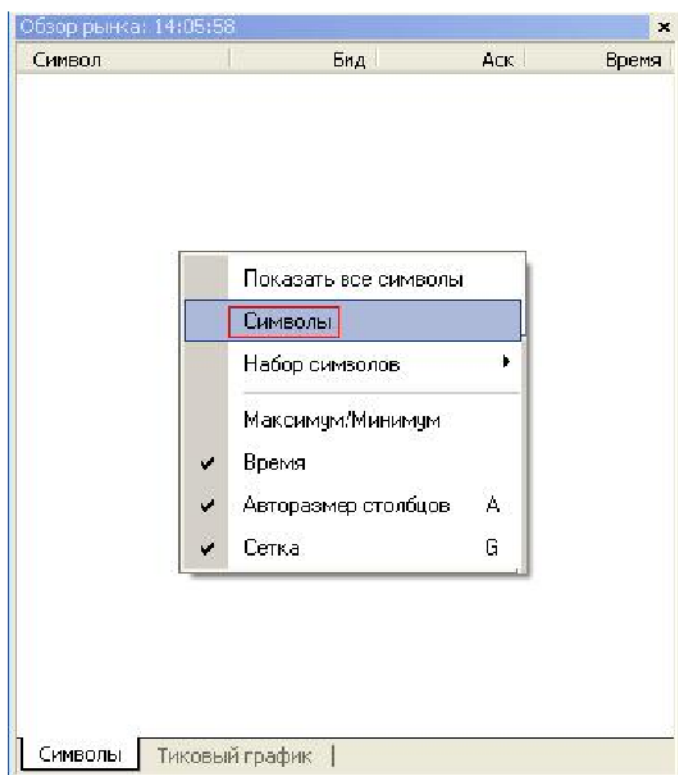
Обзор рынка: 14:05:58

×

| Символ | Бид | Аск | Время |
|---|---|---|---|

Показать все символы

Символы

Набор символов

Максимум/Минимум

✔ Время

✔ Авторазмер столбцов A

✔ Сетка G

Символы | Тиковый график |